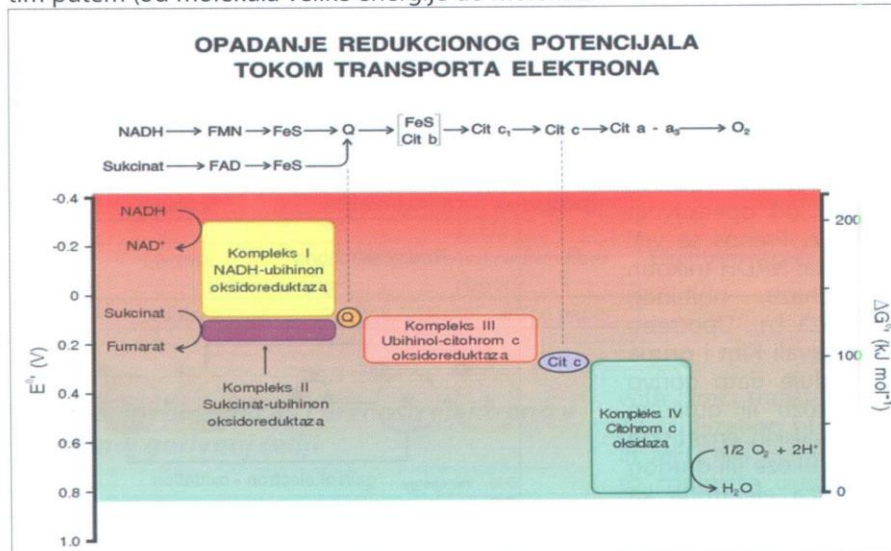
tim putem (od molekula veće energije do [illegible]

OPADANJE REDUKCIONOG POTENCIJALA TOKOM TRANSPORTA ELEKTRONA

NADH ⟶ FMN ⟶ FeS ⟶ Q ⟶ $\begin{bmatrix} FeS \\ Cit\ b \end{bmatrix}$ ⟶ Cit $c_1$ ⟶ Cit c ⟶ Cit a - $a_3$ ⟶ $O_2$

Sukcinat ⟶ FAD ⟶ FeS

-0.4
-0.2
0
0.2
0.4
0.6
0.8
1.0

$E^0$ (V)

NADH
$NAD^+$

Kompleks I
NADH-ubihinon
oksidoreduktaza

Sukcinat
Fumarat

Q

Kompleks II
Sukcinat-ubihinon
oksidoreduktaza

Kompleks III
Ubihinol-citohrom c
oksidoreduktaza

Cit c

Kompleks IV
Citohrom c
oksidaza

1/2 $O_2$ + $2H^+$
$H_2O$

200
100
0

$\Delta G^0$ (kJ $mol^{-1}$)